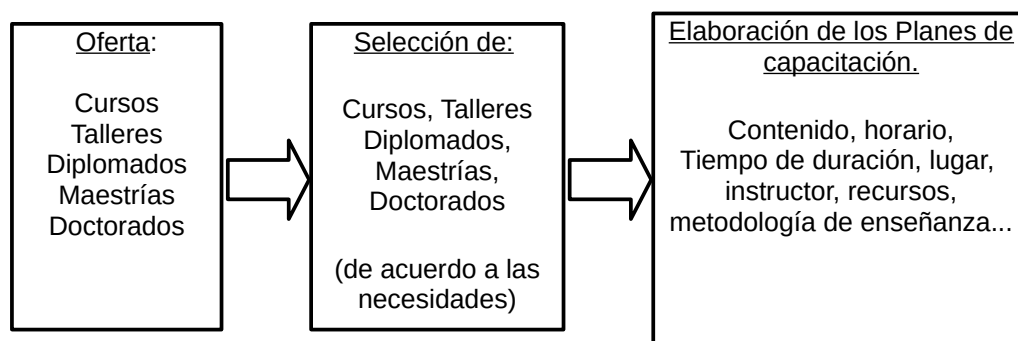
Oferta:

Cursos
Talleres
Diplomados
Maestrías
Doctorados

Selección de:

Cursos, Talleres
Diplomados,
Maestrías,
Doctorados

(de acuerdo a las necesidades)

Elaboración de los Planes de capacitación.

Contenido, horario,
Tiempo de duración, lugar,
instructor, recursos,
metodología de enseñanza...